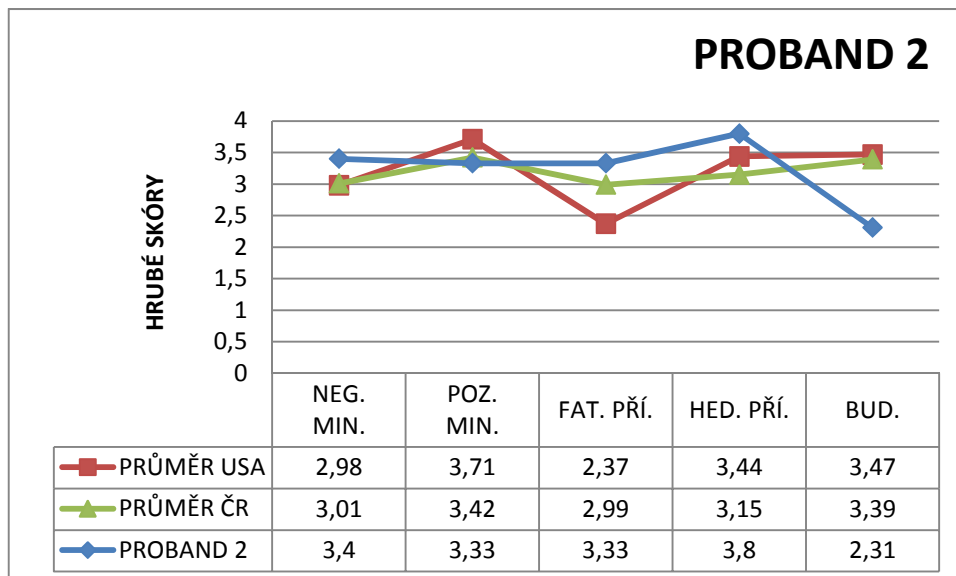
PROBAND 2

HRUBÉ SKÓRY

4
3,5
3
2,5
2
1,5
1
0,5
0

| | NEG. MIN. | POZ. MIN. | FAT. PŘÍ. | HED. PŘÍ. | BUD. |
|---|---|---|---|---|---|
| PRŮMĚR USA | 2,98 | 3,71 | 2,37 | 3,44 | 3,47 |
| PRŮMĚR ČR | 3,01 | 3,42 | 2,99 | 3,15 | 3,39 |
| PROBAND 2 | 3,4 | 3,33 | 3,33 | 3,8 | 2,31 |